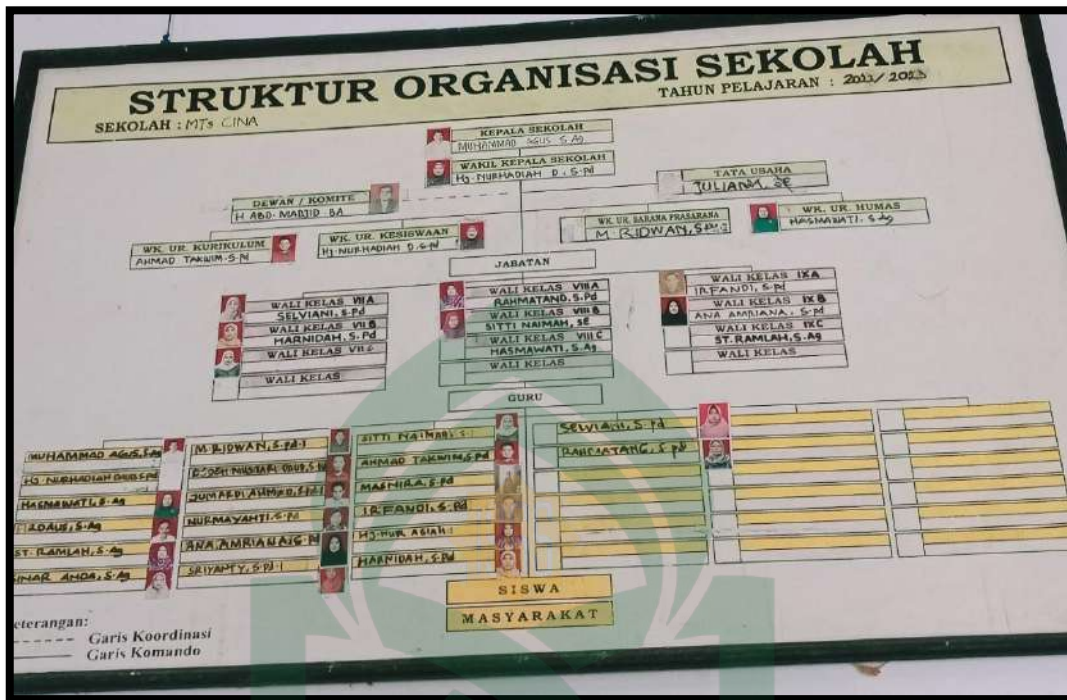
STRUKTUR ORGANISASI SEKOLAH

TAHUN PELAJARAN : 2022/ 2023

SEKOLAH : MTs CINA

KEPALA SEKOLAH
MUHAMMAD AGUS. S.Ag

WAKIL KEPALA SEKOLAH
Hj. NURHADIAH D. S.Pd

TATA USAHA
JULIANA, SE

DEWAN / KOMITE
H ABD. MAJID BA

WK. UR. SARANA PRASARANA
M. RIDWAN, S.Pd.I

WK. UR. HUMAS
HASMAWATI. S.Ag

WK. UR. KURIKULUM
AHMAD TAKWIM. S.Pd

WK. UR. KESISWAAN
Hj. NURHADIAH D.S.Pd

JABATAN

WALI KELAS VIIA
SELVIANI, S.Pd

WALI KELAS VIIB
HARNIDAH, S.Pd

WALI KELAS VIIC

WALI KELAS

WALI KELAS VIIIA
RAHMATANG, S.Pd

WALI KELAS VIIIB
SITTI NAIMAH, SE

WALI KELAS VIIIC
HASMAWATI, S.Ag

WALI KELAS

WALI KELAS IXA
IRFANDI, S.Pd

WALI KELAS IXB
ANA AMRIANA, S.Pd

WALI KELAS IXC
ST. RAMLAH, S.Ag

WALI KELAS

GURU

MUHAMMAD AGUS, S.Ag
Hj. NURHADIAH D. S.Pd
HASMAWATI, S.Ag
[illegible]RDAUS, S.Ag
ST. RAMLAH, S.Ag
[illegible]NAR AMDA, S.Ag

M. RIDWAN, S.Pd.I
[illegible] MUSTARI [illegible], S.Pd
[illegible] ALIMUDDIN, S.Pd.I
NURMAYANTI. S.Pd
ANA AMRIANA, S.Pd
SRIYANTY, S.Pd.I

SITTI NAIMAH, S.E
AHMAD TAKWIM, S.Pd
MASNIRA, S.Pd
IRFANDI, S.Pd
Hj. NUR ASIAH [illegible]
HARNIDAH, S.Pd

SEWIANI, S.Pd
RAHMATANG, S.Pd

SISWA

MASYARAKAT

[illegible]eterangan:
Garis Koordinasi
Garis Komando